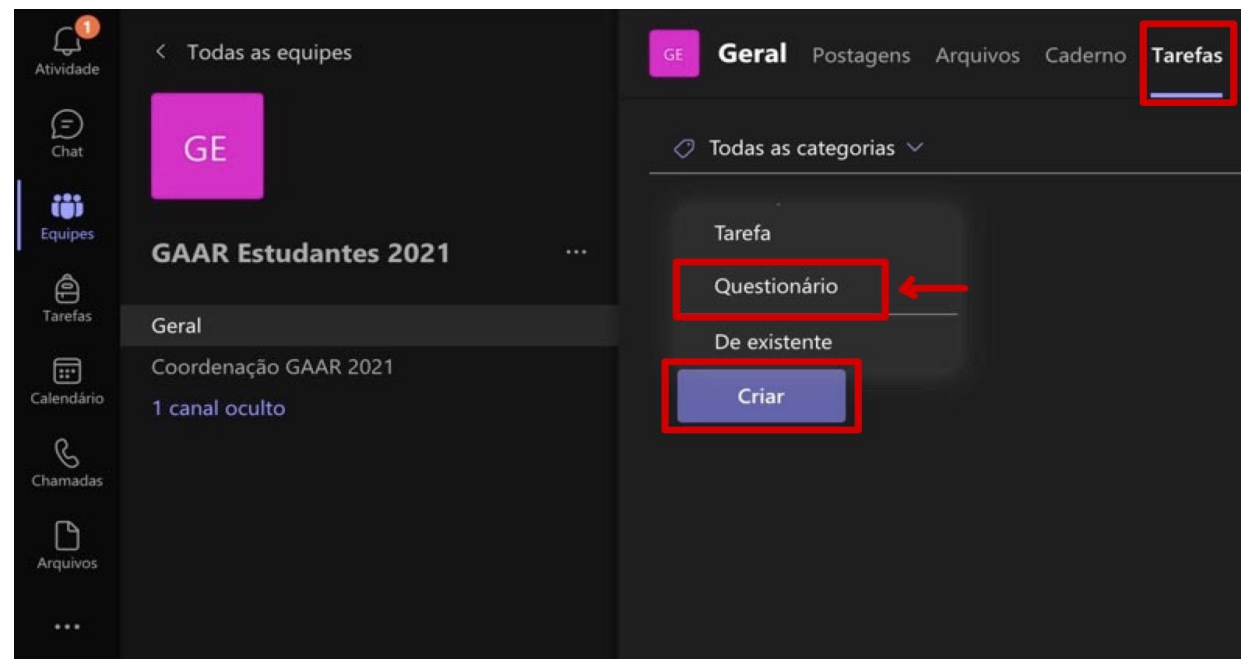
1
Atividade
Chat
Equipes
Tarefas
Calendário
Chamadas
Arquivos
...

< Todas as equipes

GE

GAAR Estudantes 2021 ...

Geral
Coordenação GAAR 2021
1 canal oculto

GE Geral Postagens Arquivos Caderno Tarefas

Todas as categorias

Tarefa
Questionário
De existente
Criar